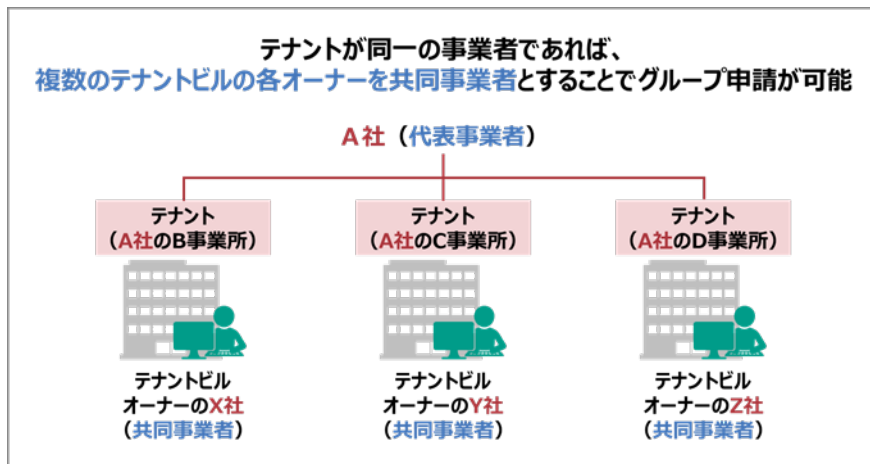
テナントが同一の事業者であれば、
複数のテナントビルの各オーナーを共同事業者とすることでグループ申請が可能

A社（代表事業者）

テナント
（A社のB事業所）

テナント
（A社のC事業所）

テナント
（A社のD事業所）

テナントビル
オーナーのX社
（共同事業者）

テナントビル
オーナーのY社
（共同事業者）

テナントビル
オーナーのZ社
（共同事業者）